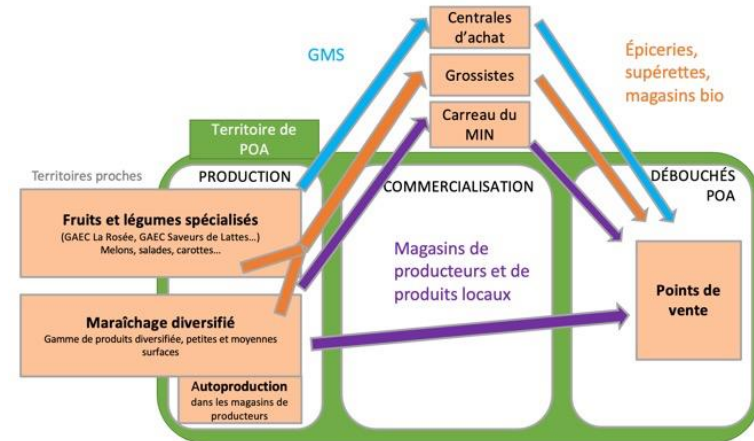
Centrales d'achat

GMS

Épiceries, supérettes, magasins bio

Grossistes

Carreau du MIN

Territoire de POA

Territoires proches

PRODUCTION

COMMERCIALISATION

DÉBOUCHÉS POA

Fruits et légumes spécialisés
(GAEC La Rosée, GAEC Saveurs de Lattes…)
Melons, salades, carottes…

Magasins de producteurs et de produits locaux

Points de vente

Maraîchage diversifié
Gamme de produits diversifiée, petites et moyennes surfaces

Autoproduction
dans les magasins de producteurs